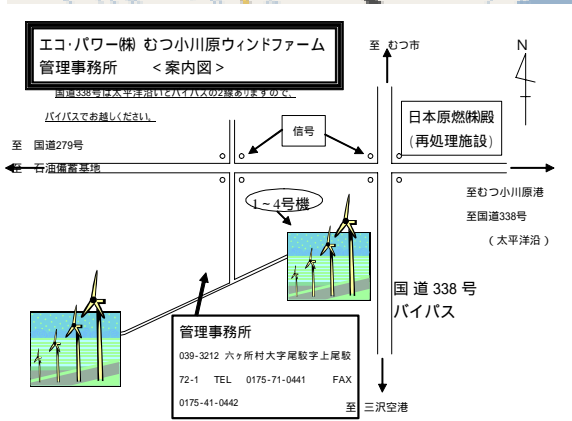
エコ･パワー㈱ むつ小川原ウィンドファーム
管理事務所 ＜案内図＞

国道338号は太平洋沿いとバイパスの2線ありますので、
バイパスでお越しください。

至 むつ市

N

日本原燃㈱殿
（再処理施設）

信号

至 国道279号
至 石油備蓄基地

1～4号機

至むつ小川原港
至国道338号
（太平洋沿）

国 道 338 号
バイパス

管理事務所
039-3212 六ヶ所村大字尾駮字上尾駮 72-1 TEL 0175-71-0441 FAX 0175-41-0442

至 三沢空港